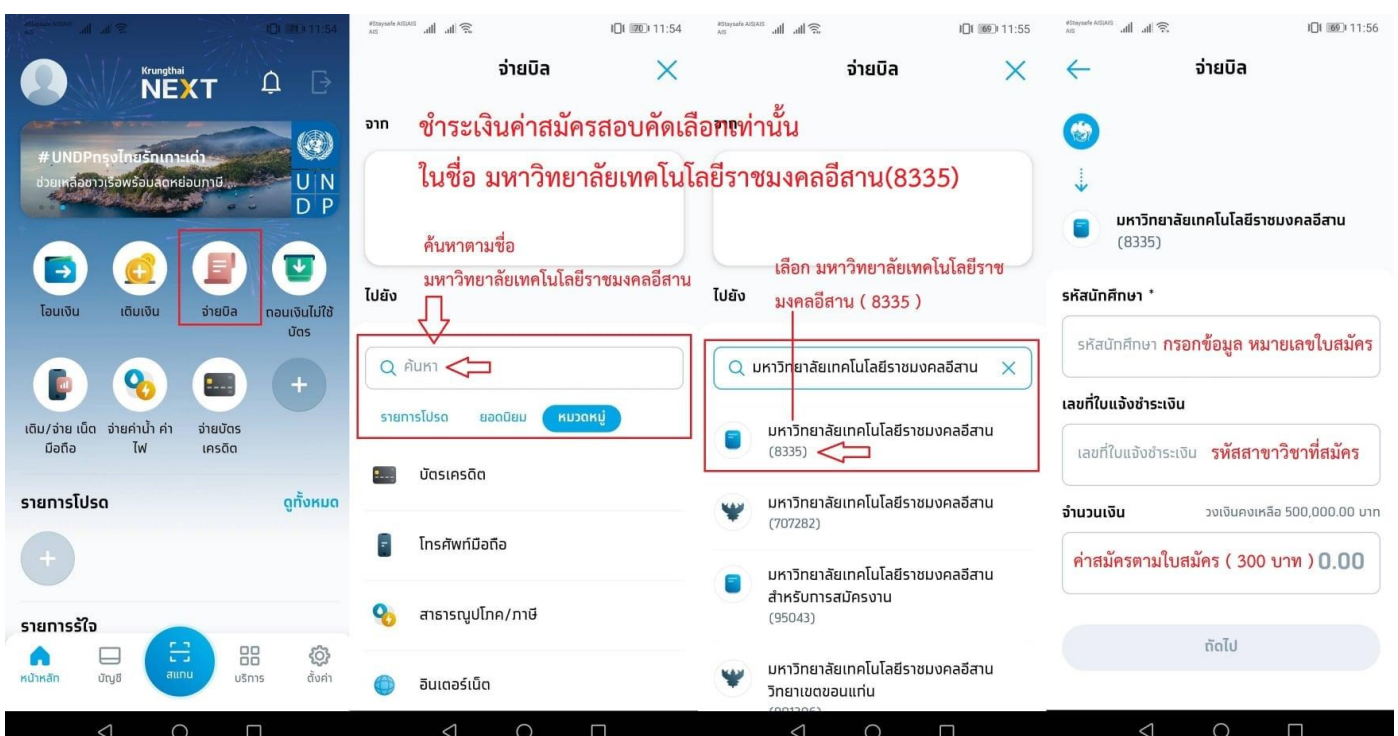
11:54

Krungthai NEXT

#UNDPกรุงไทยรักเกาะเต่า
ช่วยเหลือชาวเรือพร้อมลดหย่อนภาษี...

UN DP

โอนเงิน
เติมเงิน
จ่ายบิล
ถอนเงินไม่ใช้บัตร

เติม/จ่าย เน็ตมือถือ
จ่ายค่าน้ำ ค่าไฟ
จ่ายบัตรเครดิต

รายการโปรด
ดูทั้งหมด

รายการรีใจ

หน้าหลัก
บัญชี
สแกน
บริการ
ตั้งค่า

11:54

จ่ายบิล

จาก

ชำระเงินค่าสมัครสอบคัดเลือกเท่านั้น
ในชื่อ มหาวิทยาลัยเทคโนโลยีราชมงคลอีสาน(8335)

ค้นหาตามชื่อ
มหาวิทยาลัยเทคโนโลยีราชมงคลอีสาน

ไปยัง

ค้นหา

รายการโปรด
ยอดนิยม
หมวดหมู่

บัตรเครดิต
โทรศัพท์มือถือ
สาธารณูปโภค/ภาษี
อินเตอร์เน็ต

11:55

จ่ายบิล

จาก

เลือก มหาวิทยาลัยเทคโนโลยีราชมงคลอีสาน ( 8335 )

ไปยัง

มหาวิทยาลัยเทคโนโลยีราชมงคลอีสาน

มหาวิทยาลัยเทคโนโลยีราชมงคลอีสาน
(8335)

มหาวิทยาลัยเทคโนโลยีราชมงคลอีสาน
(707282)

มหาวิทยาลัยเทคโนโลยีราชมงคลอีสาน
สำหรับการสมัครงาน
(95043)

มหาวิทยาลัยเทคโนโลยีราชมงคลอีสาน
วิทยาเขตขอนแก่น
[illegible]

11:56

จ่ายบิล

มหาวิทยาลัยเทคโนโลยีราชมงคลอีสาน
(8335)

รหัสนักศึกษา *
รหัสนักศึกษา กรอกข้อมูล หมายเลขใบสมัคร

เลขที่ใบแจ้งชำระเงิน
เลขที่ใบแจ้งชำระเงิน รหัสสาขาวิชาที่สมัคร

จำนวนเงิน
วงเงินคงเหลือ 500,000.00 บาท
ค่าสมัครตามใบสมัคร ( 300 บาท ) 0.00

ถัดไป